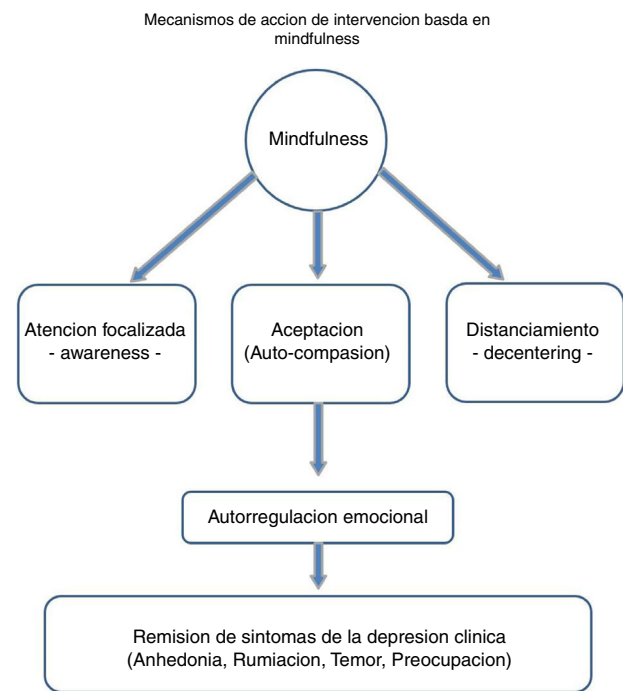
Mecanismos de accion de intervencion basda en mindfulness

Mindfulness

Atencion focalizada
- awareness -

Aceptacion
(Auto-compasion)

Distanciamiento
- decentering -

Autorregulacion emocional

Remision de sintomas de la depresion clinica
(Anhedonia, Rumiacion, Temor, Preocupacion)